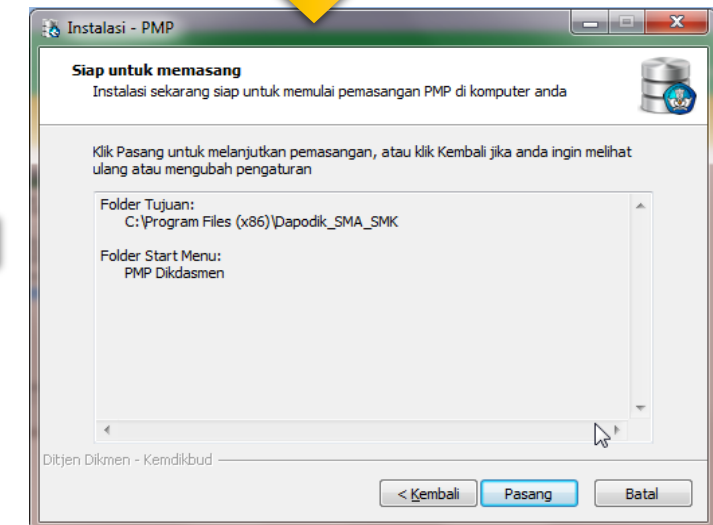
Instalasi - PMP

Siap untuk memasang
Instalasi sekarang siap untuk memulai pemasangan PMP di komputer anda

Klik Pasang untuk melanjutkan pemasangan, atau klik Kembali jika anda ingin melihat ulang atau mengubah pengaturan

Folder Tujuan:
C:\Program Files (x86)\Dapodik_SMA_SMK

Folder Start Menu:
PMP Dikdasmen

Ditjen Dikmen - Kemdikbud

< Kembali | Pasang | Batal